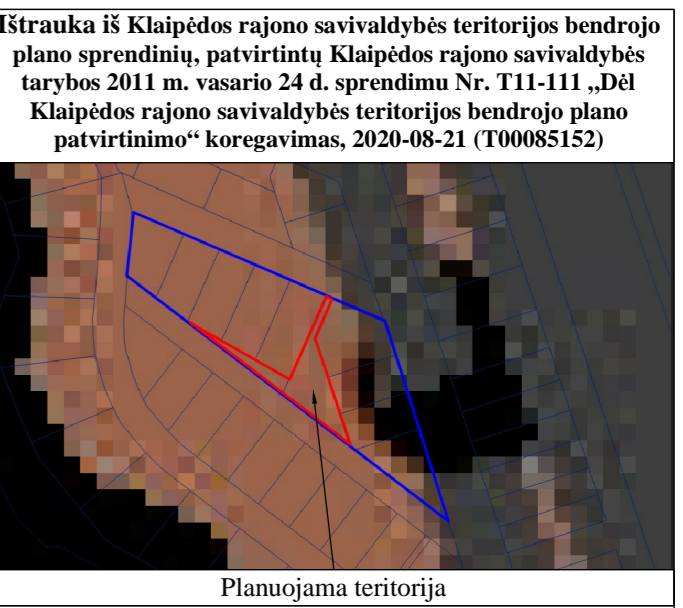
Ištrauka iš Klaipėdos rajono savivaldybės teritorijos bendrojo plano sprendinių, patvirtintų Klaipėdos rajono savivaldybės tarybos 2011 m. vasario 24 d. sprendimu Nr. T11-111 „Dėl Klaipėdos rajono savivaldybės teritorijos bendrojo plano patvirtinimo“ koregavimas, 2020-08-21 (T00085152)

Planuojama teritorija